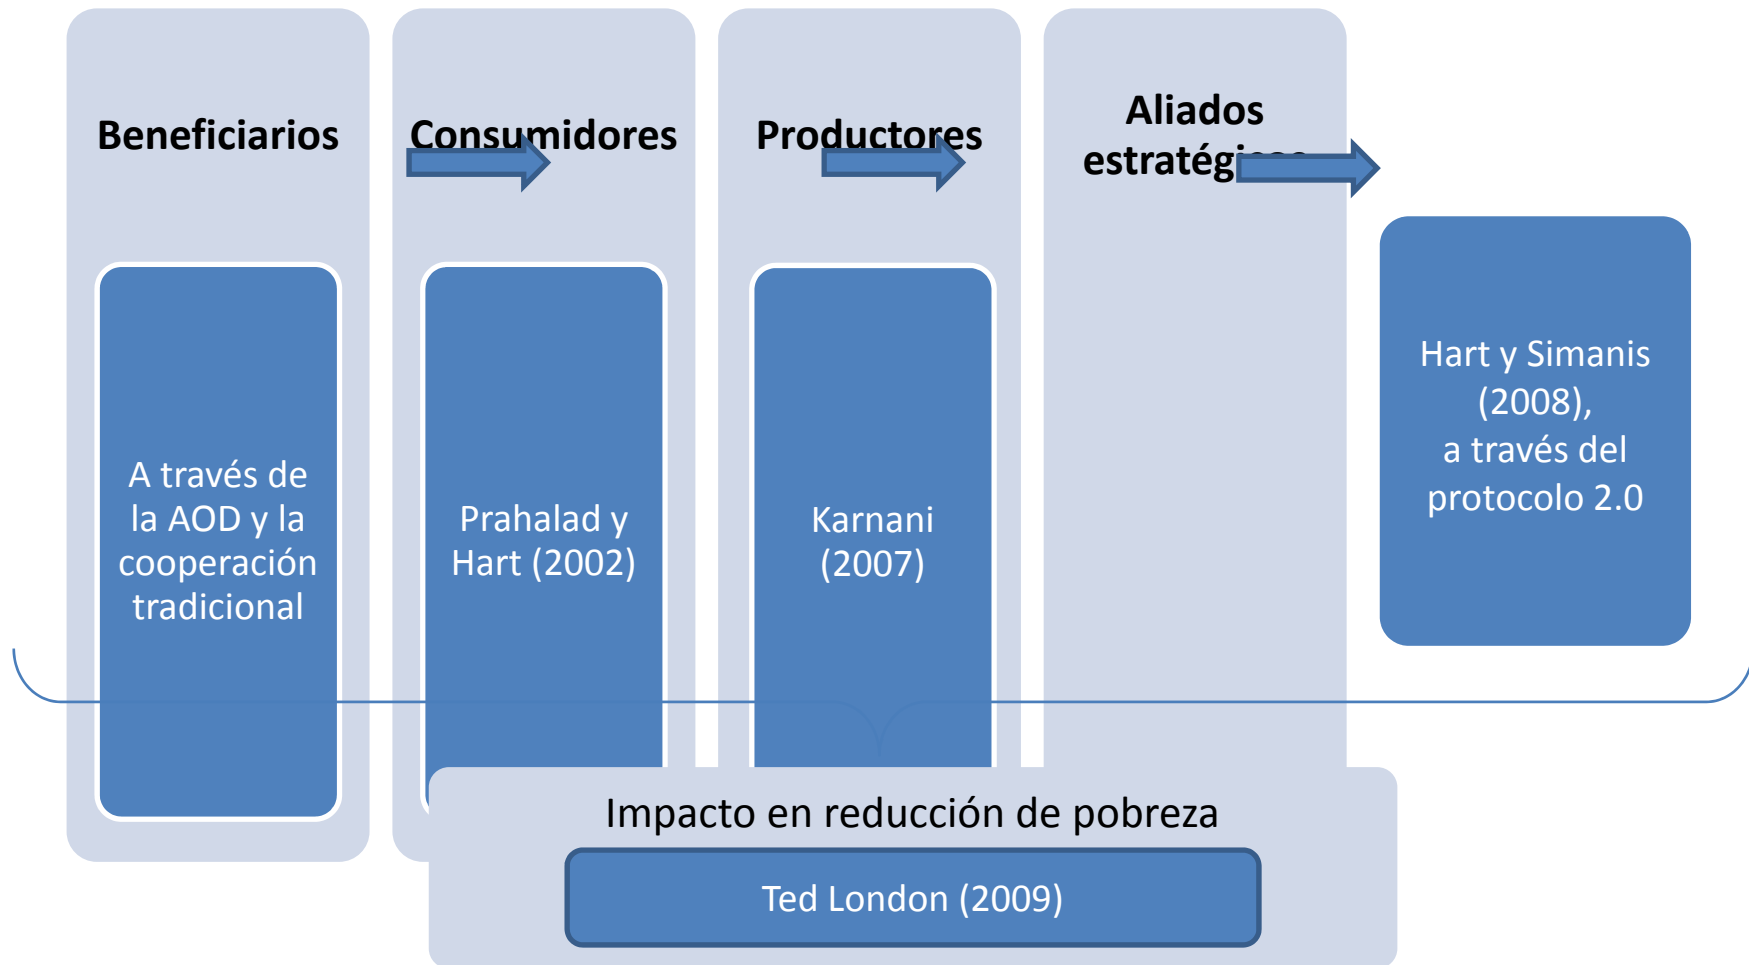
Beneficiarios

A través de la AOD y la cooperación tradicional

Consumidores

Prahalad y Hart (2002)

Productores

Karnani (2007)

Aliados estratég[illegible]

Hart y Simanis (2008), a través del protocolo 2.0

Impacto en reducción de pobreza

Ted London (2009)